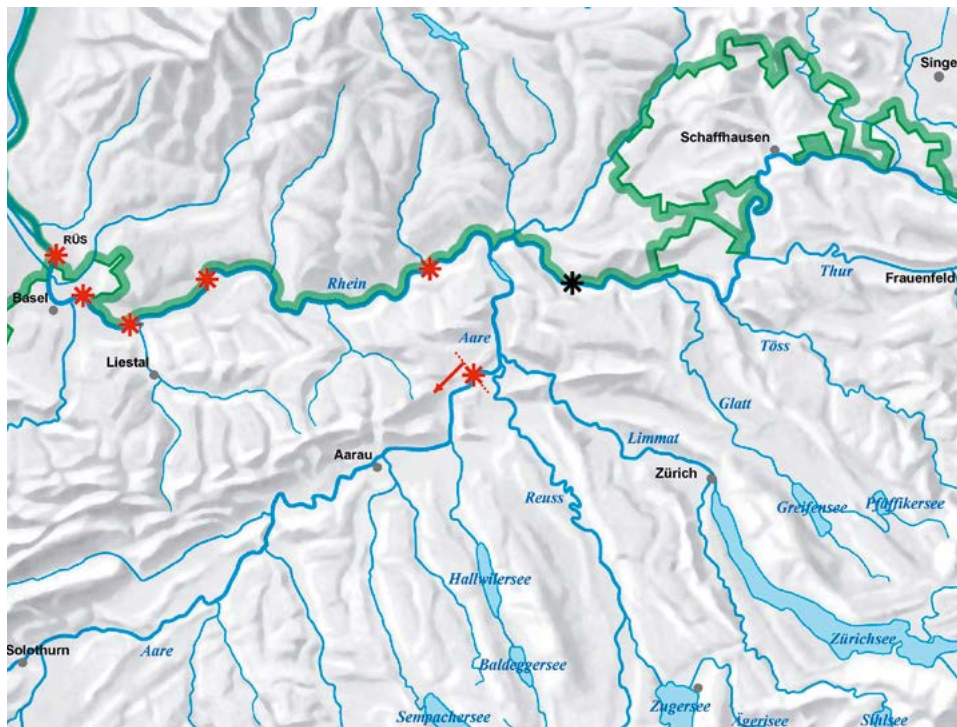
Singe
Schaffhausen
RÜS
Basel
Rhein
Thur
Frauenfeld
Liestal
Aare
Töss
Glatt
Limmat
Aarau
Zürich
Reuss
Greifensee
Pfäffikersee
Hallwilersee
Zürichsee
Solothurn
Aare
Baldeggersee
Zugersee
Sempachersee
Ägerisee
Sihlsee